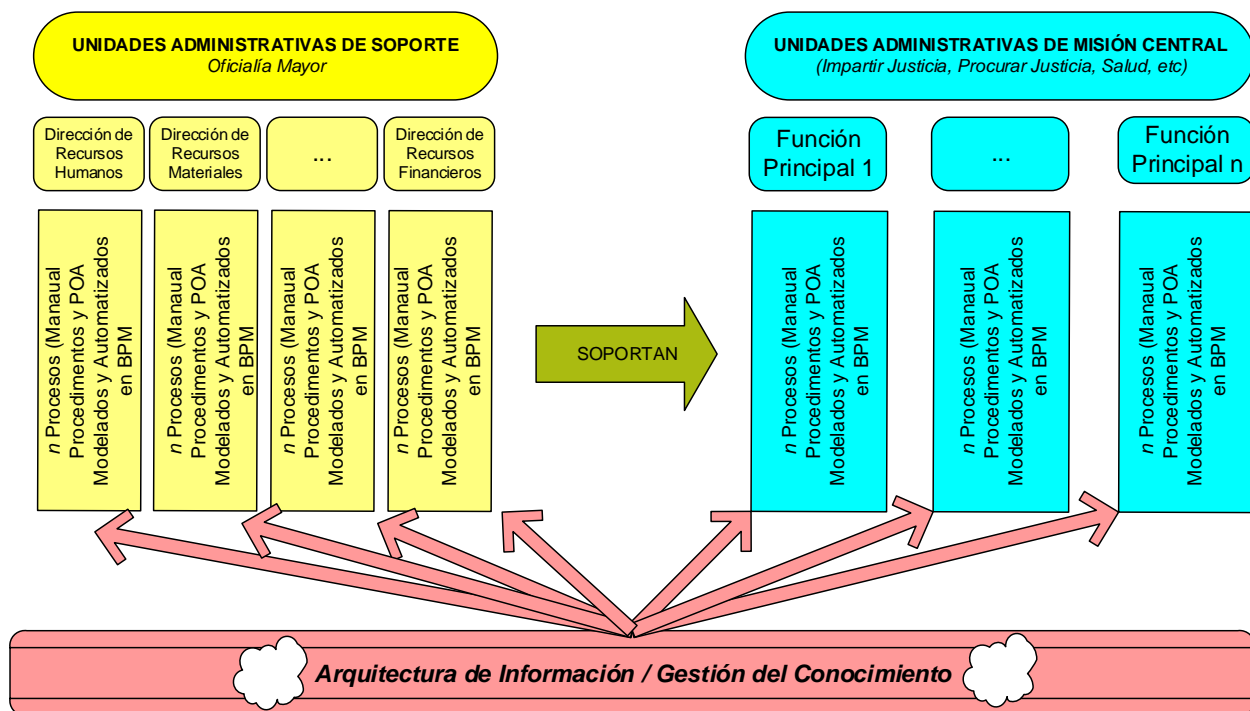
UNIDADES ADMINISTRATIVAS DE SOPORTE
Oficialía Mayor

Dirección de Recursos Humanos

Dirección de Recursos Materiales

...

Dirección de Recursos Financieros

n Procesos (Manaual Procedimentos y POA Modelados y Automatizados en BPM

n Procesos (Manaual Procedimentos y POA Modelados y Automatizados en BPM

n Procesos (Manaual Procedimentos y POA Modelados y Automatizados en BPM

n Procesos (Manaual Procedimentos y POA Modelados y Automatizados en BPM

SOPORTAN

UNIDADES ADMINISTRATIVAS DE MISIÓN CENTRAL
(Impartir Justicia, Procurar Justicia, Salud, etc)

Función Principal 1

...

Función Principal n

n Procesos (Manaual Procedimentos y POA Modelados y Automatizados en BPM

n Procesos (Manaual Procedimentos y POA Modelados y Automatizados en BPM

n Procesos (Manaual Procedimentos y POA Modelados y Automatizados en BPM

Arquitectura de Información / Gestión del Conocimiento